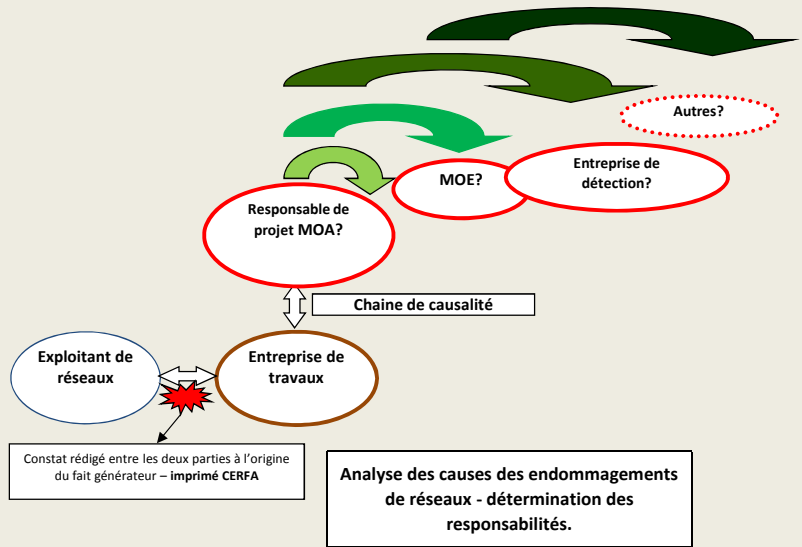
Autres?

MOE?

Entreprise de détection?

Responsable de projet MOA?

Chaine de causalité

Exploitant de réseaux

Entreprise de travaux

Constat rédigé entre les deux parties à l'origine du fait générateur – imprimé CERFA

Analyse des causes des endommagements de réseaux - détermination des responsabilités.